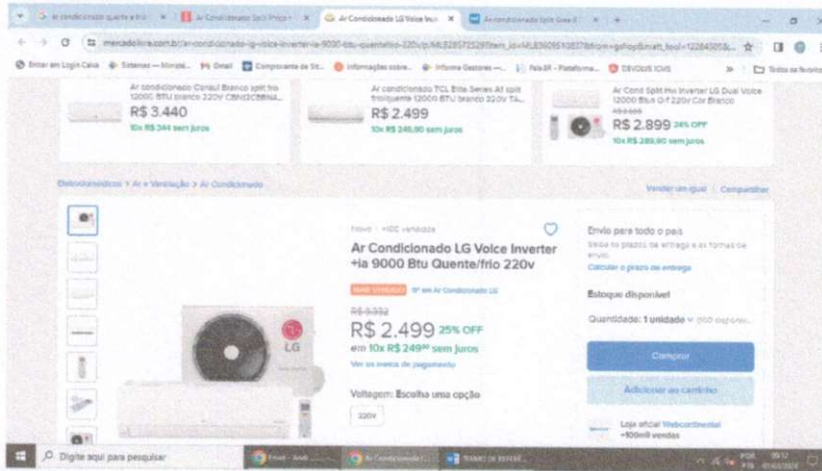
Ar condicionado quente e frio | Ar Condicionado Split Preço | Ar Condicionado LG Voice Inve | Ar condicionado Split Gree

mercadolivre.com.br/ar-condicionado-lg-voice-inverter-ia-9000-btu-quentefrio-220v/p/MLB

Entrar em Login Caixa | Sistemas — Ministé... | Gmail | Componente de St... | Informações sobre... | Informe Gestores — ... | Painel - Plataforma... | DEVOLUS ICMS | Todos os favoritos

Ar condicionado Consul Branco split frio 12000 BTU branco 220V CBN12CBBNA...
R$ 3.440
10x R$ 344 sem juros

Ar condicionado TCL Elite Series A1 split frio/quente 12000 BTU branco 220V TA...
R$ 2.499
10x R$ 249,90 sem juros

Ar Cond Split Hw Inverter LG Dual Voice 12000 Btus Q-F 220V Cor Branco
R$ 2.899 24% OFF
10x R$ 289,90 sem juros

Eletrodomésticos > Ar e Ventilação > Ar Condicionado

Vender um igual | Compartilhar

Novo | +10C vendidos

Ar Condicionado LG Voice Inverter +ia 9000 Btu Quente/frio 220v

MAIS VENDIDO 9º em Ar Condicionado LG

R$ 3.332
R$ 2.499 25% OFF
em 10x R$ 249,90 sem juros
Ver os meios de pagamento

Voltagem: Escolha uma opção
220V

LG

Envio para todo o país
Saiba os prazos de entrega e as formas de envio.
Calcular o prazo de entrega

Estoque disponível

Quantidade: 1 unidade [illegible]

Comprar

Adicionar ao carrinho

Loja oficial Webcontinental
+100mil vendas

Digite aqui para pesquisar

POR PTB 09:12